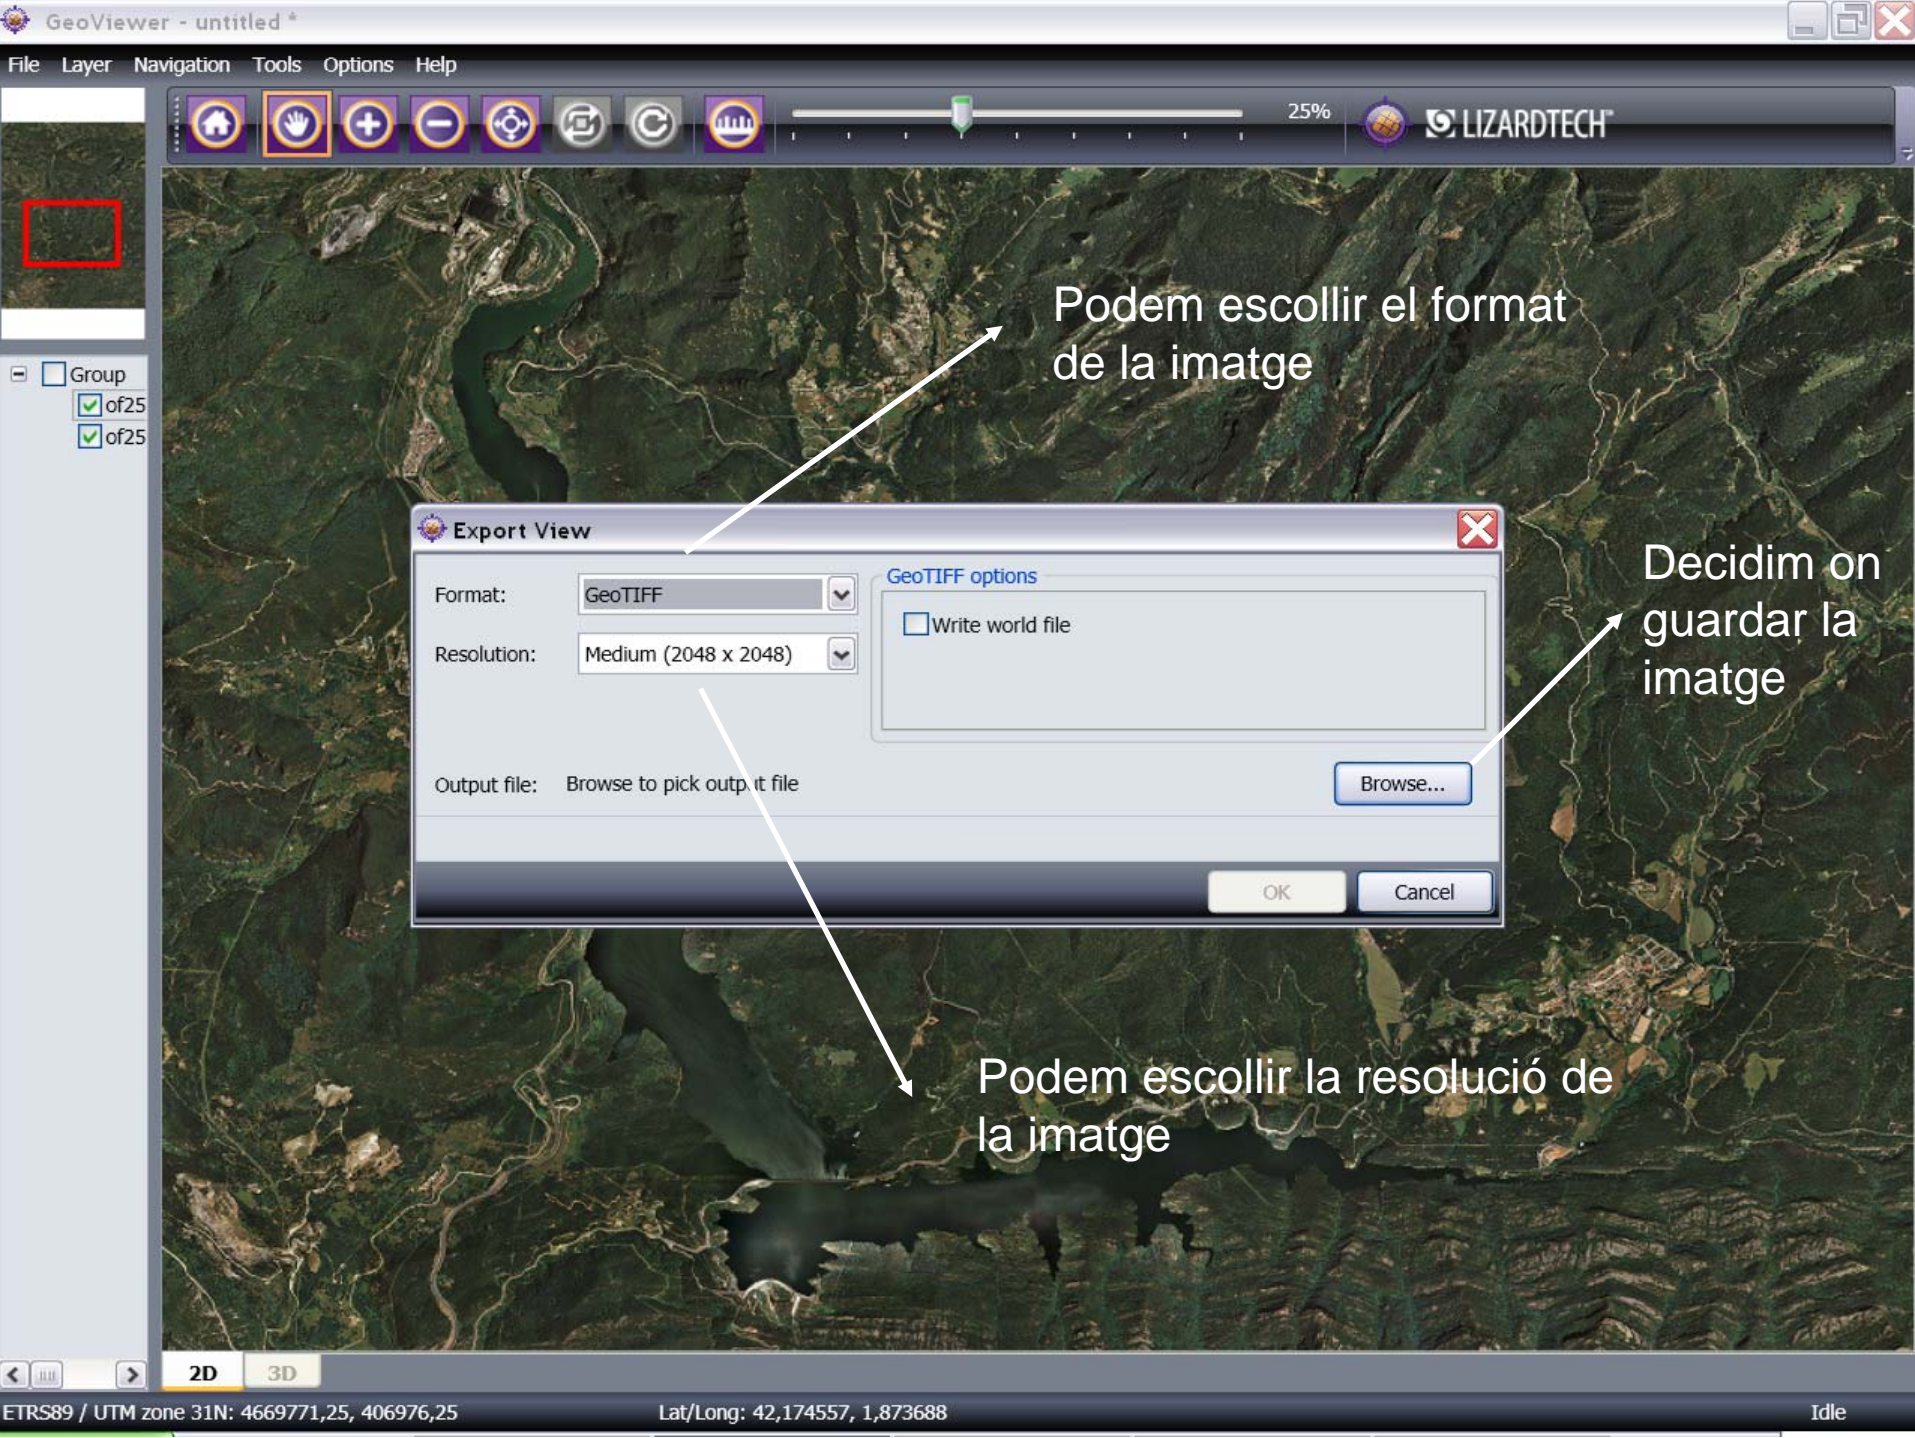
GeoViewer - untitled *

File Layer Navigation Tools Options Help

25%

LIZARDTECH

Group
of25
of25

Podem escollir el format de la imatge

Export View

Format: GeoTIFF

Resolution: Medium (2048 x 2048)

GeoTIFF options

Write world file

Output file: Browse to pick output file

Browse...

OK Cancel

Decidim on guardar la imatge

Podem escollir la resolució de la imatge

2D 3D

ETRS89 / UTM zone 31N: 4669771,25, 406976,25

Lat/Long: 42,174557, 1,873688

Idle